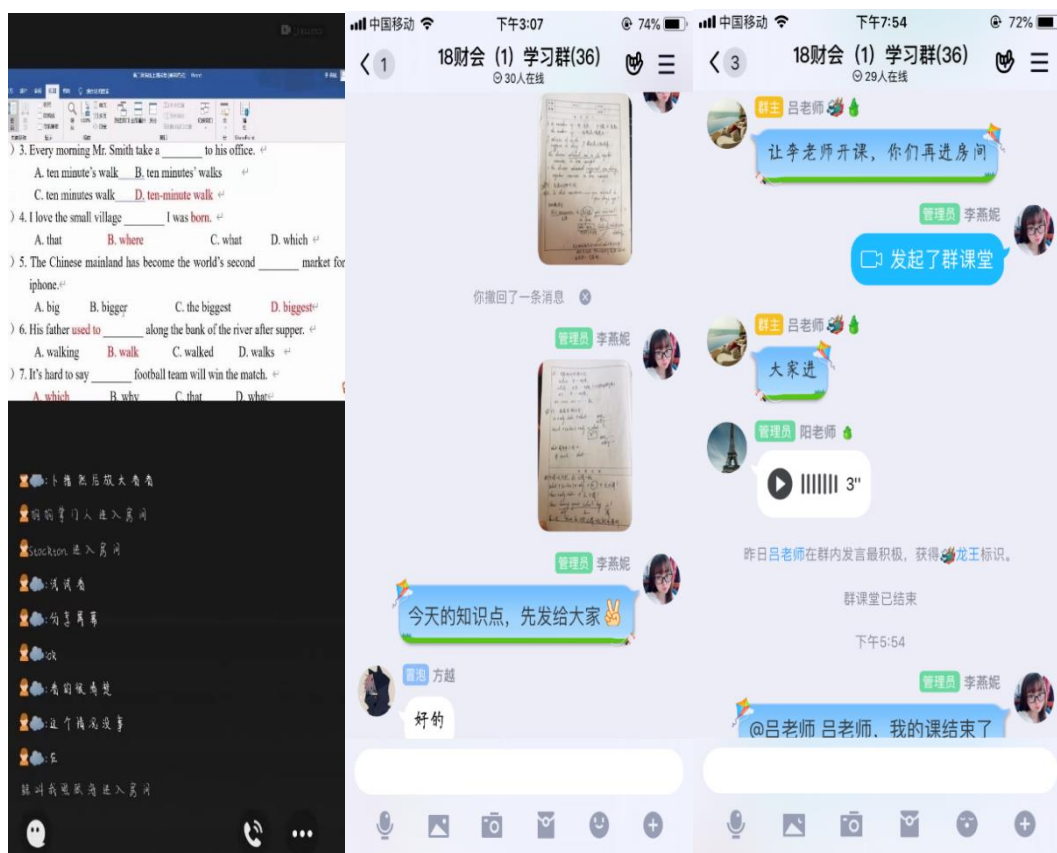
) 3. Every morning Mr. Smith take a _______ to his office.
A. ten minute's walk B. ten minutes' walks
C. ten minutes walk D. ten-minute walk
) 4. I love the small village _______ I was born.
A. that B. where C. what D. which
) 5. The Chinese mainland has become the world's second _______ market for iphone.
A. big B. bigger C. the biggest D. biggest
) 6. His father used to _______ along the bank of the river after supper.
A. walking B. walk C. walked D. walks
) 7. It's hard to say _______ football team will win the match.
A. which B. why C. that D. what

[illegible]:卡推然后放大看看
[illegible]进入房间
Stockton 进入房间
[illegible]:清楚看
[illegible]
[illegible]:ok
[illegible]:看的很清楚
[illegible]:这个清没没事
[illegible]
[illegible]进入房间

中国移动 下午3:07 74%
1 18财会 (1) 学习群(36)
30人在线
你撤回了一条消息
管理员 李燕妮
管理员 李燕妮
今天的知识点，先发给大家
冒泡 方越
好的

中国移动 下午7:54 72%
3 18财会 (1) 学习群(36)
29人在线
群主 吕老师
让李老师开课，你们再进房间
管理员 李燕妮
发起了群课堂
群主 吕老师
大家进
管理员 阳老师
3"
昨日吕老师在群内发言最积极，获得龙王标识。
群课堂已结束
下午5:54
管理员 李燕妮
@吕老师 吕老师，我的课结束了